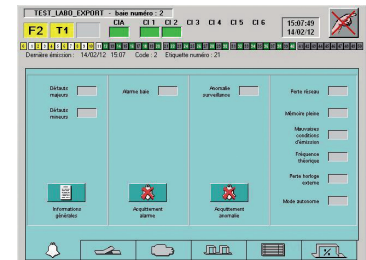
TEST_LABO_EXPORT - baie numéro : 2

F2 T1

CIA CI 1 CI 2 CI 3 CI 4 CI 5 CI 6

15:07:49
14/02/12

Dernière émission : 14/02/12 15:07 Code : 2 Etiquette numéro : 21

Défauts majeurs

Défauts mineurs

Alarme baie

Anomalie surveillance

Perte réseau

Mémoire pleine

Mauvaises conditions d'émission

Fréquence théorique

Perte horloge externe

Mode autonome

Informations générales

Acquittement alarme

Acquittement anomalie